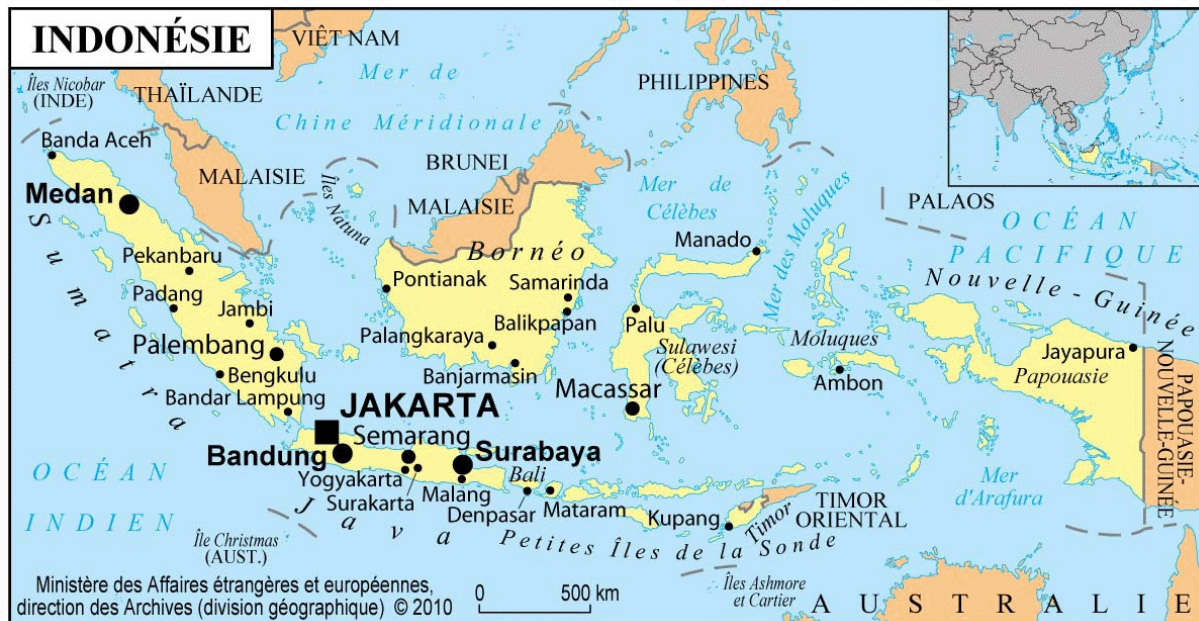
INDONÉSIE

VIÊT NAM

Îles Nicobar (INDE)

THAÏLANDE

Mer de Chine Méridionale

PHILIPPINES

Banda Aceh

BRUNEI

MALAISIE

Îles Natuna

MALAISIE

Medan

Mer de Célèbes

Mer des Moluques

PALAOS

OCÉAN PACIFIQUE

Sumatra

Bornéo

Manado

Pekanbaru

Pontianak

Samarinda

Nouvelle-Guinée

Padang

Jambi

Balikpapan

Palu

Palangkaraya

Jayapura

Palembang

Sulawesi (Célèbes)

Moluques

Papouasie

PAPOUASIE-NOUVELLE-GUINÉE

Bengkulu

Banjarmasin

Ambon

Bandar Lampung

Macassar

JAKARTA

Semarang

Bandung

Surabaya

OCÉAN

Yogyakarta

Bali

Mer d'Arafura

Surakarta

Malang

TIMOR ORIENTAL

INDIEN

Java

Denpasar

Mataram

Kupang

Timor

Île Christmas (AUST.)

Petites Îles de la Sonde

Ministère des Affaires étrangères et européennes, direction des Archives (division géographique) © 2010

0

500 km

Îles Ashmore et Cartier

AUSTRALIE